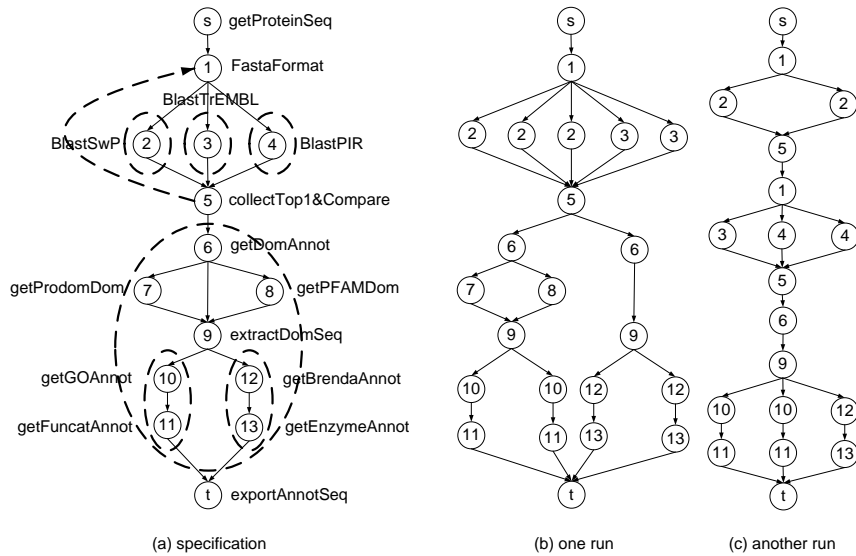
s getProteinSeq
1 FastaFormat
BlastTrEMBL
BlastSwP 2 3 4 BlastPIR
5 collectTop1&Compare
6 getDomAnnot
getProdomDom 7 8 getPFAMDom
9 extractDomSeq
getGOAnnot 10 12 getBrendaAnnot
getFuncatAnnot 11 13 getEnzymeAnnot
t exportAnnotSeq

(a) specification

s
1
2 2 2 3 3
5
6 6
7 8
9 9
10 10 12 12
11 11 13 13
t

(b) one run

s
1
2 2
5
1
3 4 4
5
6
9
10 10 12
11 11 13
t

(c) another run